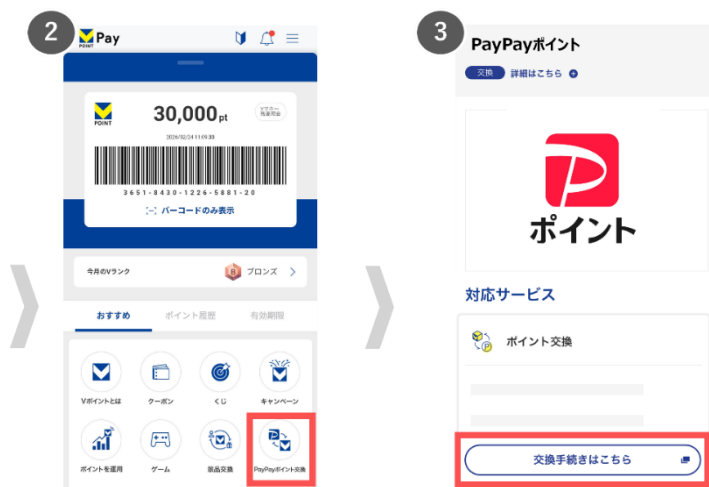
2

V POINT Pay

V POINT

30,000pt

ビジター 残高照会

2026/02/24 11:09:33

3651-8430-1226-5881-20

バーコードのみ表示

今月のVランク

B ブロンズ

おすすめ　ポイント履歴　有効期限

Vポイントとは　クーポン　くじ　キャンペーン

ポイントを運用　ゲーム　景品交換　PayPayポイント交換

3

PayPayポイント

交換　詳細はこちら

ポイント

対応サービス

ポイント交換

交換手続きはこちら